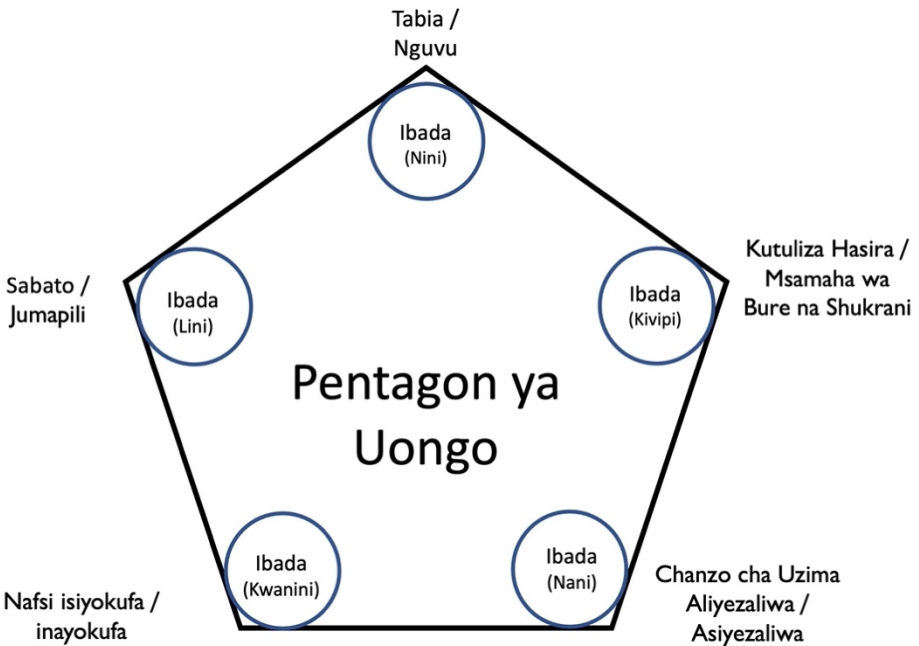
Tabia / Nguvu

Ibada (Nini)

Sabato / Jumapili

Ibada (Lini)

Kutuliza Hasira / Msamaha wa Bure na Shukrani

Ibada (Kivipi)

Pentagon ya Uongo

Ibada (Kwanini)

Ibada (Nani)

Nafsi isiyokufa / inayokufa

Chanzo cha Uzima Aliyezaliwa / Asiyezaliwa